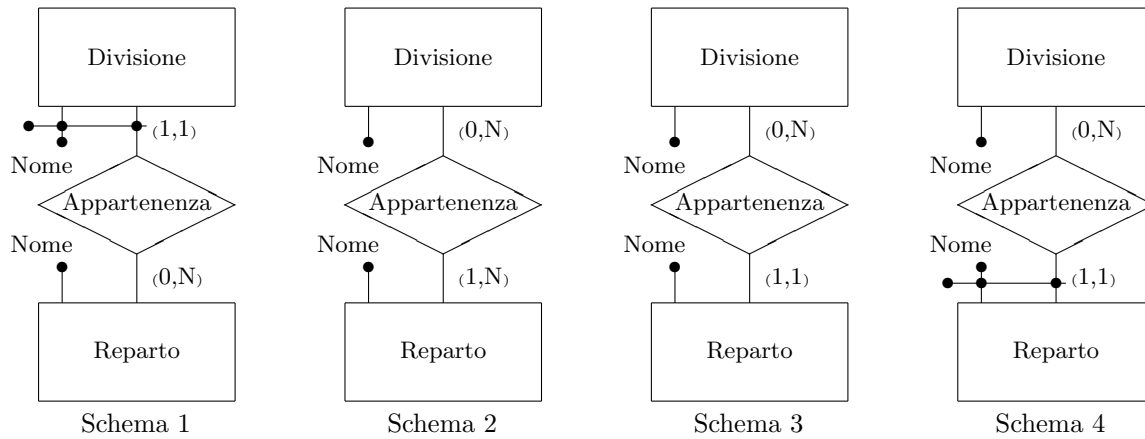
Divisione

(1,1)

Nome

Appartenenza

Nome

(0,N)

Reparto

Schema 1

Divisione

(0,N)

Nome

Appartenenza

Nome

(1,N)

Reparto

Schema 2

Divisione

(0,N)

Nome

Appartenenza

Nome

(1,1)

Reparto

Schema 3

Divisione

(0,N)

Nome

Appartenenza

Nome

(1,1)

Reparto

Schema 4